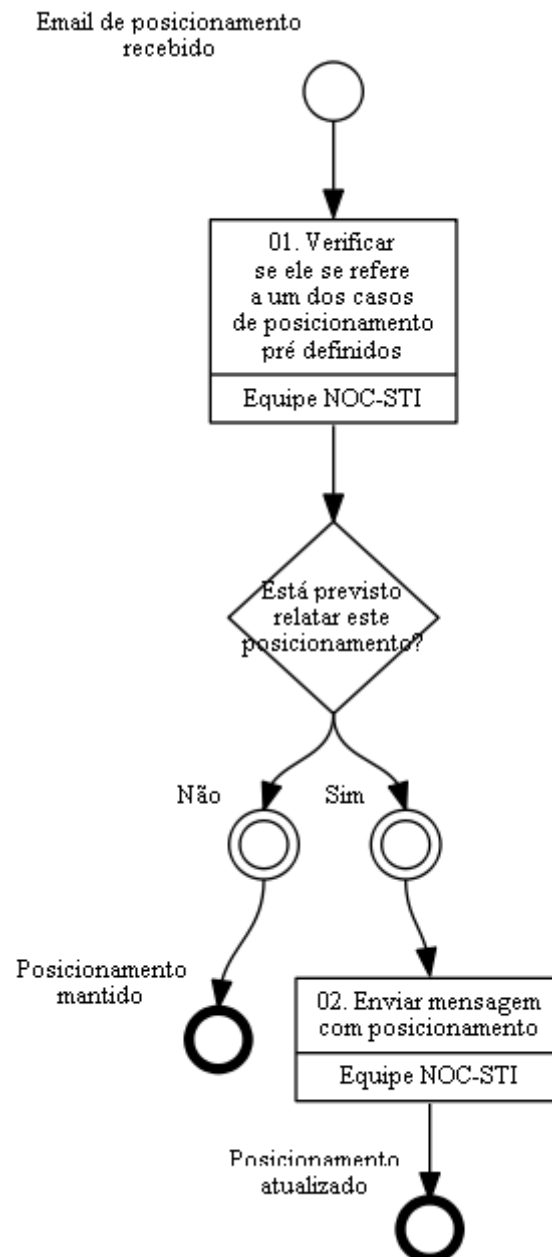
Email de posicionamento recebido

01. Verificar se ele se refere a um dos casos de posicionamento pré definidos

Equipe NOC-STI

Está previsto relatar este posicionamento?

Não

Sim

Posicionamento mantido

02. Enviar mensagem com posicionamento

Equipe NOC-STI

Posicionamento atualizado